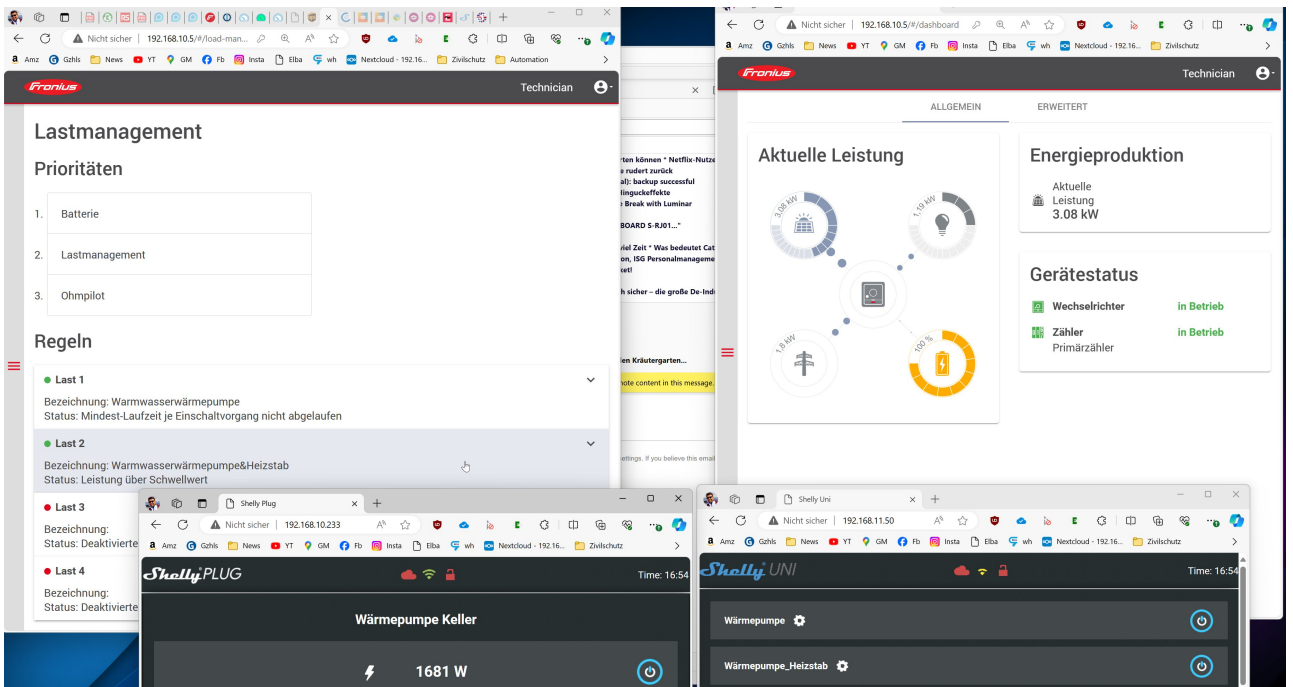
Nicht sicher | 192.168.10.5/#/load-man...

Amz Gzhls News YT GM Fb Insta Elba wh Nextcloud - 192.16... Zivilschutz Automation

Fronius Technician

Lastmanagement

Prioritäten

1. Batterie
2. Lastmanagement
3. Ohmpilot

Regeln

Last 1
Bezeichnung: Warmwasserwärmepumpe
Status: Mindest-Laufzeit je Einschaltvorgang nicht abgelaufen

Last 2
Bezeichnung: Warmwasserwärmepumpe&Heizstab
Status: Leistung über Schwellwert

Last 3
Bezeichnung:
Status: Deaktivierte

Last 4
Bezeichnung:
Status: Deaktivierte

rten können " Netflix-Nutze
e rudert zurück
al): backup successful
lingeffekte
Break with Luminar
BOARD S-RJ01..."
viel Zeit " Was bedeutet Cat
on, ISG Personalmanageme
cket!
h sicher – die große De-Indu
len Kräutergarten...
note content in this message.
ettings. If you believe this email

Nicht sicher | 192.168.10.5/#/dashboard

Amz Gzhls News YT GM Fb Insta Elba wh Nextcloud - 192.16... Zivilschutz

Fronius Technician

ALLGEMEIN ERWEITERT

Aktuelle Leistung

3,08 kW
1,19 kW
1,8 kW
100 %

Energieproduktion
Aktuelle Leistung
3.08 kW

Gerätestatus
Wechselrichter in Betrieb
Zähler in Betrieb
Primärzähler

Shelly Plug

Nicht sicher | 192.168.10.233

Amz Gzhls News YT GM Fb Insta Elba wh Nextcloud - 192.16... Zivilschutz

Shelly PLUG Time: 16:54

Wärmepumpe Keller

1681 W

Shelly Uni

Nicht sicher | 192.168.11.50

Amz Gzhls News YT GM Fb Insta Elba wh Nextcloud - 192.16... Zivilschutz

Shelly UNI Time: 16:54

Wärmepumpe

Wärmepumpe_Heizstab